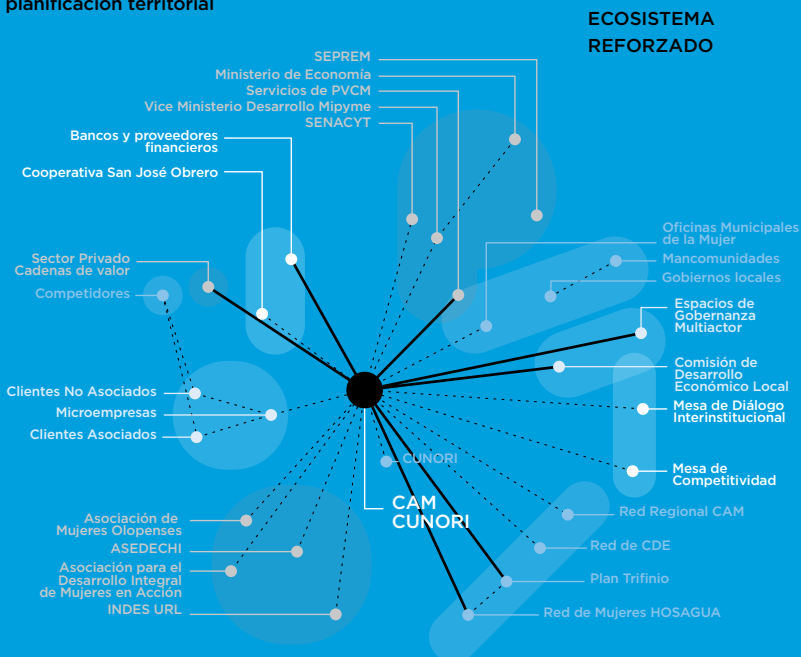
planificación territorial

ECOSISTEMA REFORZADO

SEPREM
Ministerio de Economía
Servicios de PVCM
Vice Ministerio Desarrollo Mipyme
SENACYT

Bancos y proveedores financieros
Cooperativa San José Obrero

Sector Privado Cadenas de valor
Competidores

Oficinas Municipales de la Mujer
Mancomunidades
Gobiernos locales

Espacios de Gobernanza Multiactor
Comisión de Desarrollo Económico Local
Mesa de Diálogo Interinstitucional
Mesa de Competitividad

Clientes No Asociados
Microempresas
Clientes Asociados

CUNORI
CAM CUNORI

Asociación de Mujeres Olopenses
ASEDECHI
Asociación para el Desarrollo Integral de Mujeres en Acción
INDES URL

Red Regional CAM
Red de CDE
Plan Trifinio
Red de Mujeres HOSAGUA